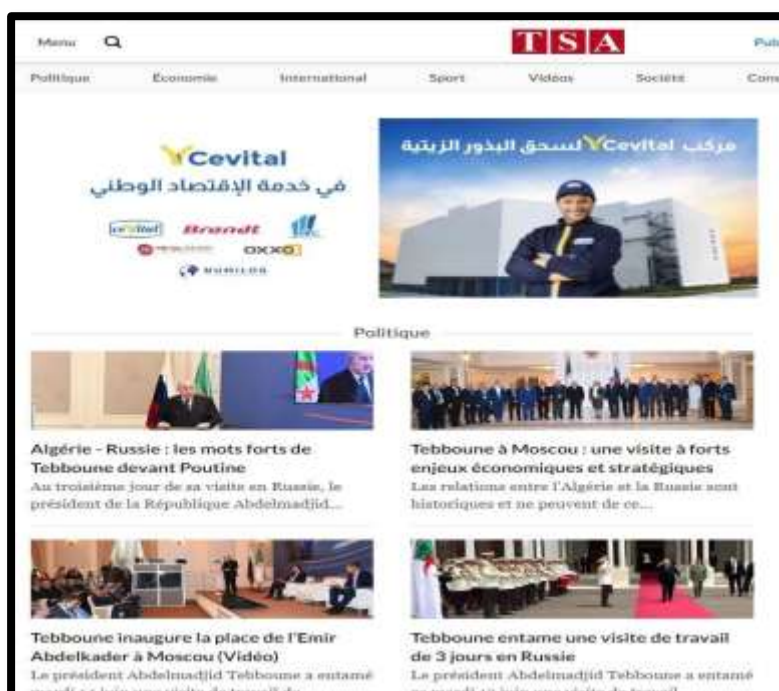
Menu

TSA

Pub

Politique Économie International Sport Vidéos Société Con

Cevital
في خدمة الإقتصاد الوطني

Brandt
OXXO
NUMILOG

مركب Cevital لسحق البذور الزيتية

Politique

Algérie - Russie : les mots forts de Tebboune devant Poutine
Au troisième jour de sa visite en Russie, le président de la République Abdelmadjid...

Tebboune à Moscou : une visite à forts enjeux économiques et stratégiques
Les relations entre l'Algérie et la Russie sont historiques et ne peuvent de ce...

Tebboune inaugure la place de l'Emir Abdelkader à Moscou (Vidéo)
Le président Abdelmadjid Tebboune a entamé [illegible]

Tebboune entame une visite de travail de 3 jours en Russie
Le président Abdelmadjid Tebboune a entamé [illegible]